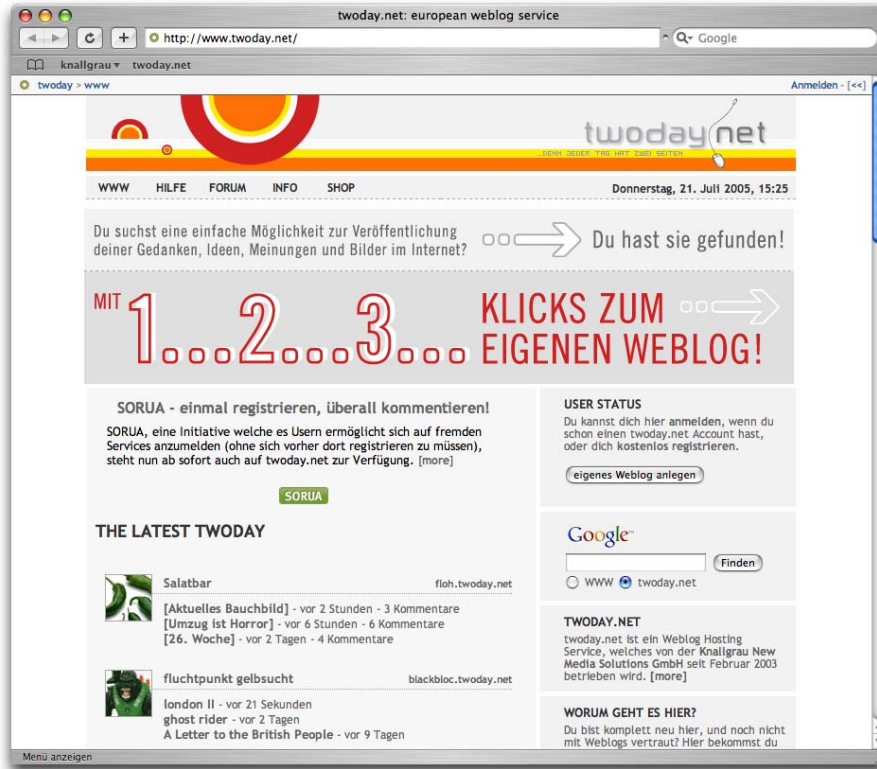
twoday.net: european weblog service

http://www.twoday.net/

Google

knallgrau ▾ twoday.net

twoday > www

Anmelden - [<<]

twoday.net

...DENN JEDER TAG HAT ZWEI SEITEN

WWW HILFE FORUM INFO SHOP

Donnerstag, 21. Juli 2005, 15:25

Du suchst eine einfache Möglichkeit zur Veröffentlichung deiner Gedanken, Ideen, Meinungen und Bilder im Internet?

Du hast sie gefunden!

MIT 1...2...3... KLICKS ZUM EIGENEN WEBLOG!

SORUA - einmal registrieren, überall kommentieren!

SORUA, eine Initiative welche es Usern ermöglicht sich auf fremden Services anzumelden (ohne sich vorher dort registrieren zu müssen), steht nun ab sofort auch auf twoday.net zur Verfügung. [more]

SORUA

THE LATEST TWODAY

Salatbar

floh.twoday.net

[Aktuelles Bauchbild] - vor 2 Stunden - 3 Kommentare
[Umzug ist Horror] - vor 6 Stunden - 6 Kommentare
[26. Woche] - vor 2 Tagen - 4 Kommentare

fluchtpunkt gelbsucht

blackbloc.twoday.net

london II - vor 21 Sekunden
ghost rider - vor 2 Tagen
A Letter to the British People - vor 9 Tagen

USER STATUS

Du kannst dich hier anmelden, wenn du schon einen twoday.net Account hast, oder dich kostenlos registrieren.

eigenes Weblog anlegen

Google

Finden

WWW twoday.net

TWODAY.NET

twoday.net ist ein Weblog Hosting Service, welches von der Knallgrau New Media Solutions GmbH seit Februar 2003 betrieben wird. [more]

WORUM GEHT ES HIER?

Du bist komplett neu hier, und noch nicht mit Weblogs vertraut? Hier bekommst du

Menü anzeigen